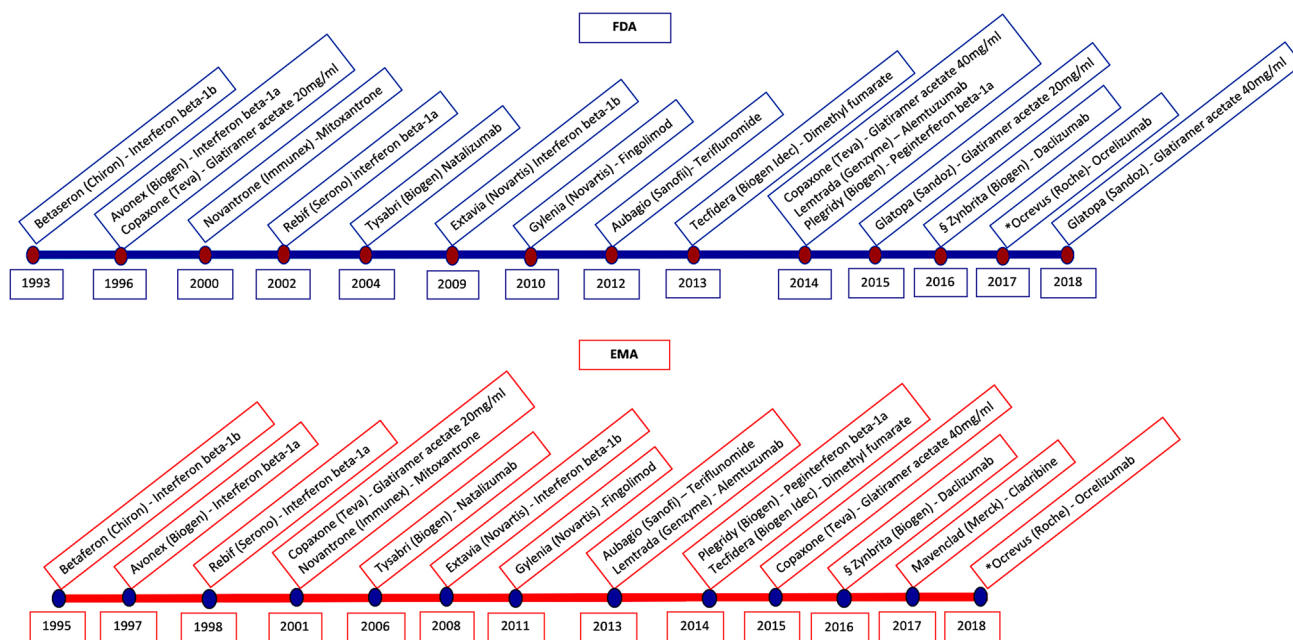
FDA

Betaseron (Chiron) - Interferon beta-1b

Avonex (Biogen) - Interferon beta-1a
Copaxone (Teva) - Glatiramer acetate 20mg/ml

Novantrone (Immunex) -Mitoxantrone

Rebif (Serono) interferon beta-1a

Tysabri (Biogen) Natalizumab

Extavia (Novartis) Interferon beta-1b

Gylenia (Novartis) - Fingolimod

Aubagio (Sanofi)- Teriflunomide

Tecfidera (Biogen Idec) - Dimethyl fumarate

Copaxone (Teva) - Glatiramer acetate 40mg/ml
Lemtrada (Genzyme) - Alemtuzumab
Plegridy (Biogen) - Peginterferon beta-1a

Glatopa (Sandoz) - Glatiramer acetate 20mg/ml

§ Zynbrita (Biogen) - Daclizumab

*Ocrevus (Roche)- Ocrelizumab

Glatopa (Sandoz) - Glatiramer acetate 40mg/ml

1993 1996 2000 2002 2004 2009 2010 2012 2013 2014 2015 2016 2017 2018

EMA

Betaferon (Chiron) - Interferon beta-1b

Avonex (Biogen) - Interferon beta-1a

Rebif (Serono) - Interferon beta-1a

Copaxone (Teva) - Glatiramer acetate 20mg/ml
Novantrone (Immunex) - Mitoxantrone

Tysabri (Biogen) - Natalizumab

Extavia (Novartis) - Interferon beta-1b

Gylenia (Novartis) -Fingolimod

Aubagio (Sanofi) – Teriflunomide
Lemtrada (Genzyme) - Alemtuzumab

Plegridy (Biogen) - Peginterferon beta-1a
Tecfidera (Biogen Idec) - Dimethyl fumarate

Copaxone (Teva) - Glatiramer acetate 40mg/ml

§ Zynbrita (Biogen) - Daclizumab

Mavenclad (Merck) - Cladribine

*Ocrevus (Roche) - Ocrelizumab

1995 1997 1998 2001 2006 2008 2011 2013 2014 2015 2016 2017 2018